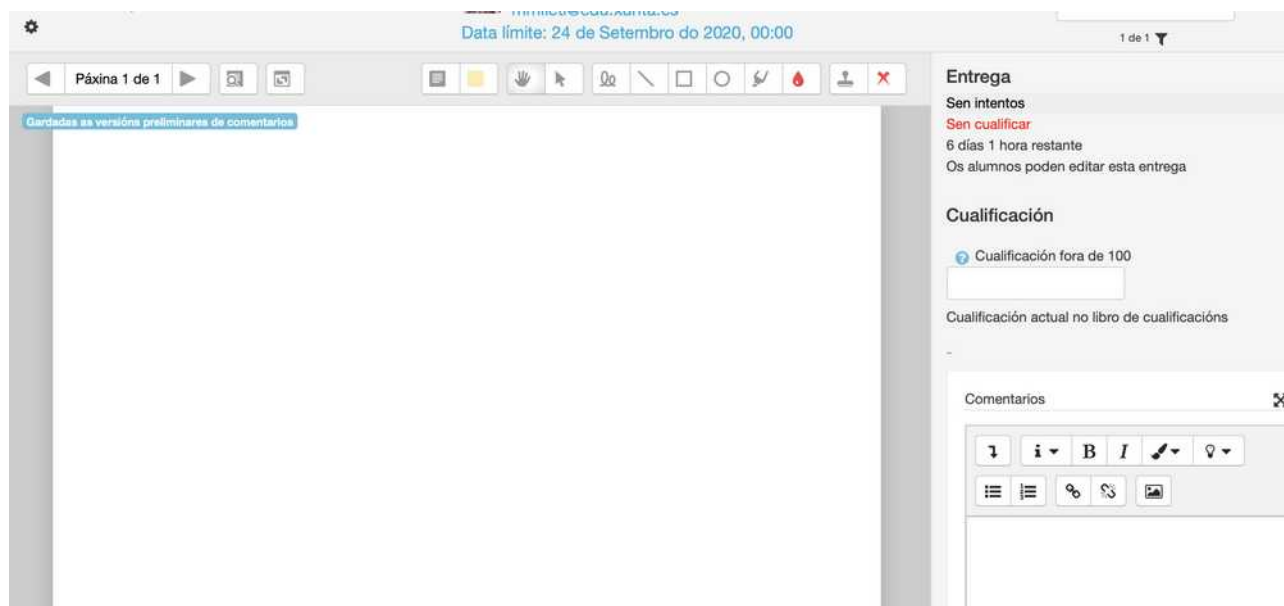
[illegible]@edu.xunta.es
Data límite: 24 de Setembro do 2020, 00:00

1 de 1

Páxina 1 de 1

Gardadas as versións preliminares de comentarios

Entrega
Sen intentos
Sen cualificar
6 días 1 hora restante
Os alumnos poden editar esta entrega

Cualificación
Cualificación fora de 100

Cualificación actual no libro de cualificacións
-

Comentarios